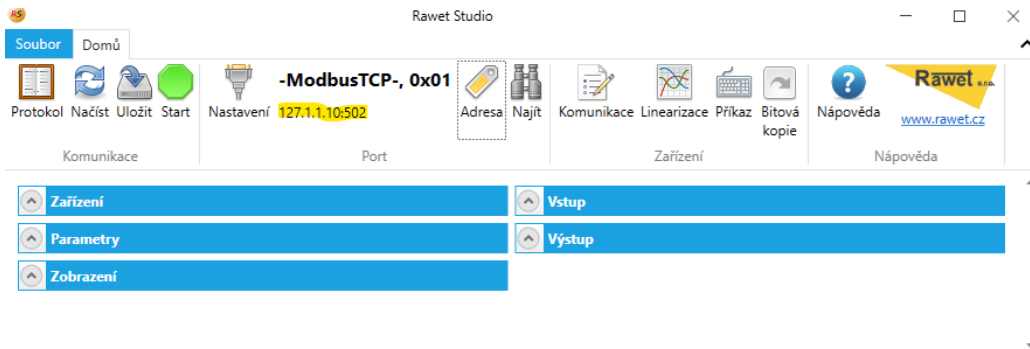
RS Rawet Studio

Soubor Domů

Protokol Načíst Uložit Start
Komunikace

-ModbusTCP-, 0x01
Nastavení 127.1.1.10:502
Adresa Najít
Port

Komunikace Linearizace Příkaz Bitová kopie
Zařízení

Nápověda
Rawet s.r.o.
www.rawet.cz
Nápověda

Zařízení
Parametry
Zobrazení

Vstup
Výstup